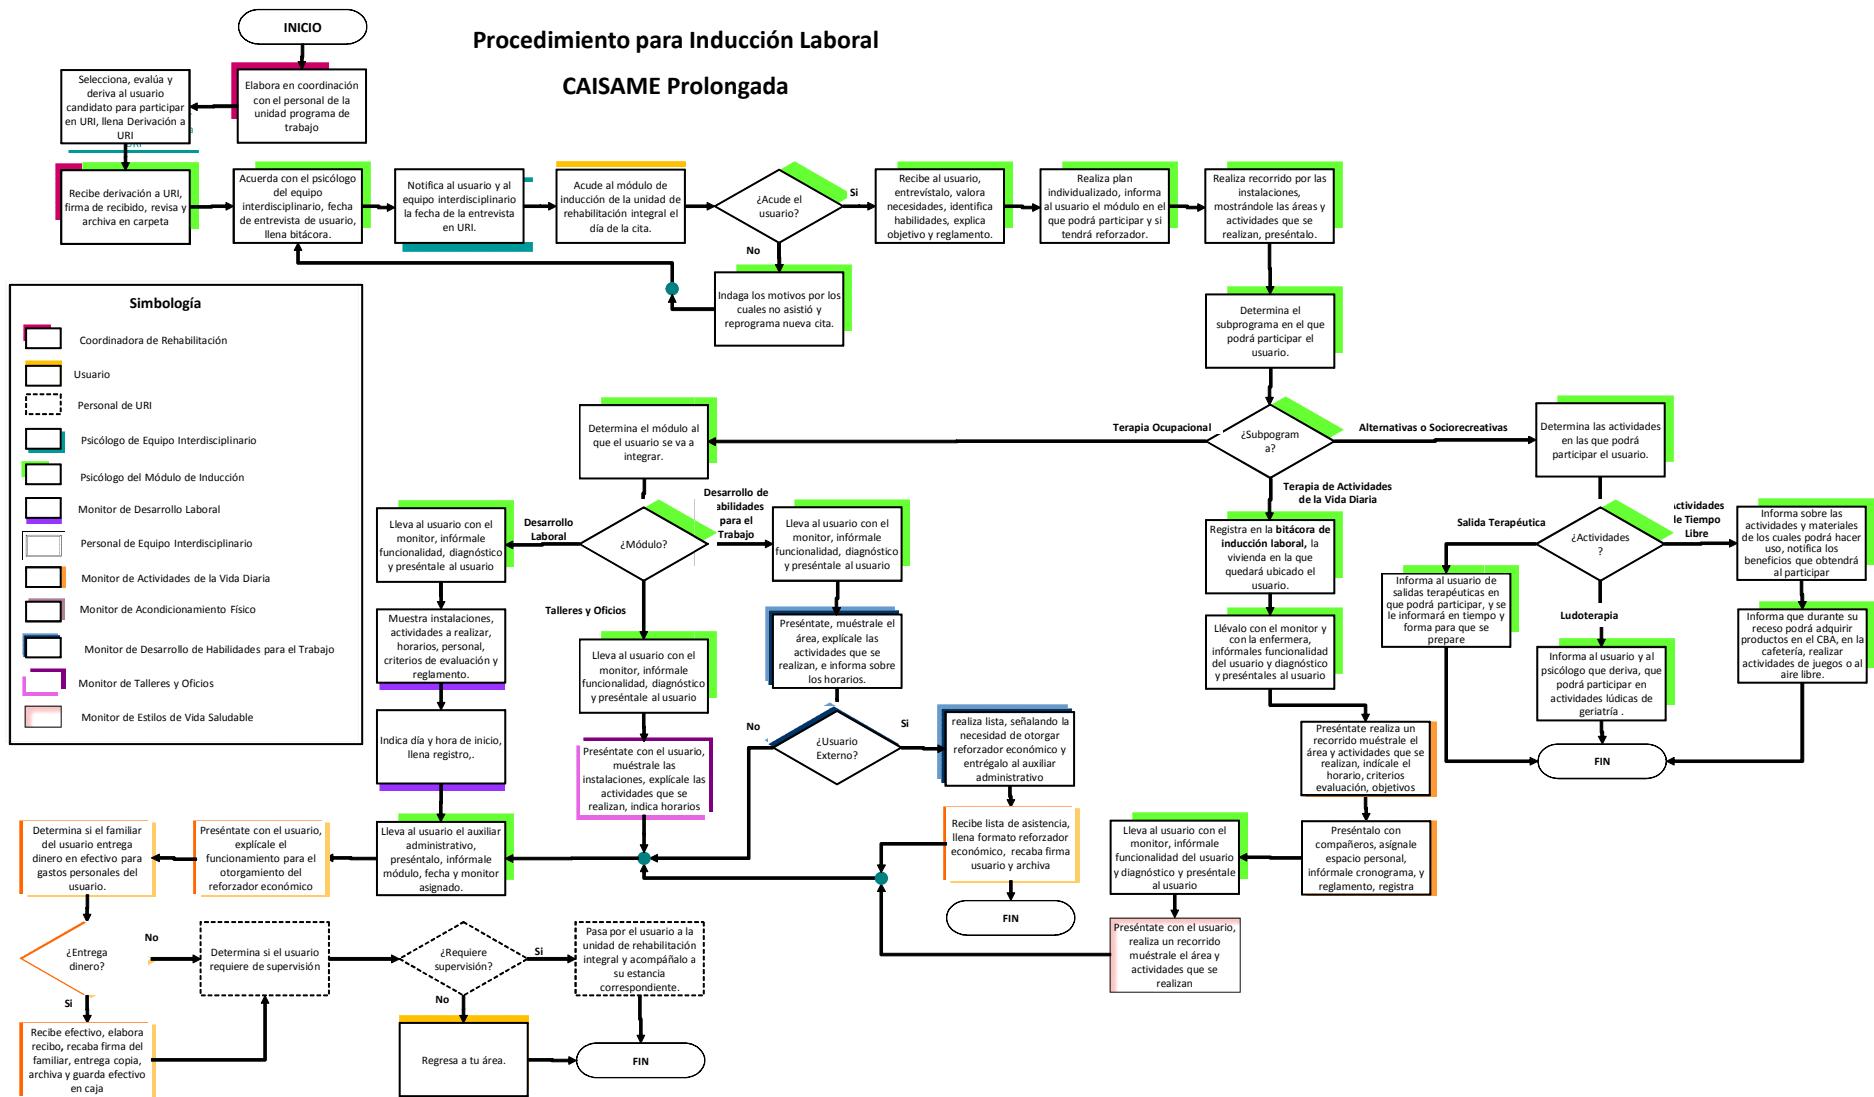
INICIO

Procedimiento para Inducción Laboral

CAISAME Prolongada

Selecciona, evalúa y deriva al usuario candidato para participar en URI, llena Derivación a URI

Elabora en coordinación con el personal de la unidad programa de trabajo

Recibe derivación a URI, firma de recibido, revisa y archiva en carpeta

Acuerda con el psicólogo del equipo interdisciplinario, fecha de entrevista de usuario, llena bitácora.

Notifica al usuario y al equipo interdisciplinario la fecha de la entrevista en URI.

Acude al módulo de inducción de la unidad de rehabilitación integral el día de la cita.

¿Acude el usuario?

Si

No

Recibe al usuario, entrevístalo, valora necesidades, identifica habilidades, explica objetivo y reglamento.

Realiza plan individualizado, informa al usuario el módulo en el que podrá participar y si tendrá reforzador.

Realiza recorrido por las instalaciones, mostrándole las áreas y actividades que se realizan, preséntalo.

Indaga los motivos por los cuales no asistió y reprograma nueva cita.

Determina el subprograma en el que podrá participar el usuario.

Simbología

Coordinadora de Rehabilitación

Usuario

Personal de URI

Psicólogo de Equipo Interdisciplinario

Psicólogo del Módulo de Inducción

Monitor de Desarrollo Laboral

Personal de Equipo Interdisciplinario

Monitor de Actividades de la Vida Diaria

Monitor de Acondicionamiento Físico

Monitor de Desarrollo de Habilidades para el Trabajo

Monitor de Talleres y Oficios

Monitor de Estilos de Vida Saludable

Determina el módulo al que el usuario se va a integrar.

Terapia Ocupacional

¿Subprograma?

Alternativas o Sociorecreativas

Determina las actividades en las que podrá participar el usuario.

Terapia de Actividades de la Vida Diaria

Lleva al usuario con el monitor, infórmale funcionalidad, diagnóstico y preséntale al usuario

Desarrollo Laboral

¿Módulo?

Desarrollo de Habilidades para el Trabajo

Lleva al usuario con el monitor, infórmale funcionalidad, diagnóstico y preséntale al usuario

Registra en la bitácora de inducción laboral, la vivienda en la que quedará ubicado el usuario.

Salida Terapéutica

¿Actividades?

Actividades de Tiempo Libre

Informa sobre las actividades y materiales de los cuales podrá hacer uso, notifica los beneficios que obtendrá al participar

Talleres y Oficios

Muestra instalaciones, actividades a realizar, horarios, personal, criterios de evaluación y reglamento.

Lleva al usuario con el monitor, infórmale funcionalidad, diagnóstico y preséntale al usuario

Preséntate, muéstrale el área, explícale las actividades que se realizan, e informa sobre los horarios.

Llévalo con el monitor y con la enfermera, infórmales funcionalidad del usuario y diagnóstico y preséntales al usuario

Informa al usuario de salidas terapéuticas en que podrá participar, y se le informará en tiempo y forma para que se prepare

Ludoterapia

Informa al usuario y al psicólogo que deriva, que podrá participar en actividades lúdicas de geriatría .

Informa que durante su receso podrá adquirir productos en el CBA, en la cafetería, realizar actividades de juegos o al aire libre.

No

¿Usuario Externo?

Si

realiza lista, señalando la necesidad de otorgar reforzador económico y entrégalo al auxiliar administrativo

Indica día y hora de inicio, llena registro,.

Preséntate con el usuario, muéstrale las instalaciones, explícale las actividades que se realizan, indica horarios

Preséntate realiza un recorrido muéstrale el área y actividades que se realizan, indícale el horario, criterios evaluación, objetivos

FIN

Determina si el familiar del usuario entrega dinero en efectivo para gastos personales del usuario.

Preséntate con el usuario, explícale el funcionamiento para el otorgamiento del reforzador económico

Lleva al usuario el auxiliar administrativo, preséntalo, infórmale módulo, fecha y monitor asignado.

Recibe lista de asistencia, llena formato reforzador económico, recaba firma usuario y archiva

Lleva al usuario con el monitor, infórmale funcionalidad del usuario y diagnóstico y preséntale al usuario

Preséntalo con compañeros, asígnale espacio personal, infórmale cronograma, y reglamento, registra

FIN

¿Entrega dinero?

No

Determina si el usuario requiere de supervisión

¿Requiere supervisión?

Si

Pasa por el usuario a la unidad de rehabilitación integral y acompáñalo a su estancia correspondiente.

Preséntate con el usuario, realiza un recorrido muéstrale el área y actividades que se realizan

Si

No

Recibe efectivo, elabora recibo, recaba firma del familiar, entrega copia, archiva y guarda efectivo en caja

Regresa a tu área.

FIN